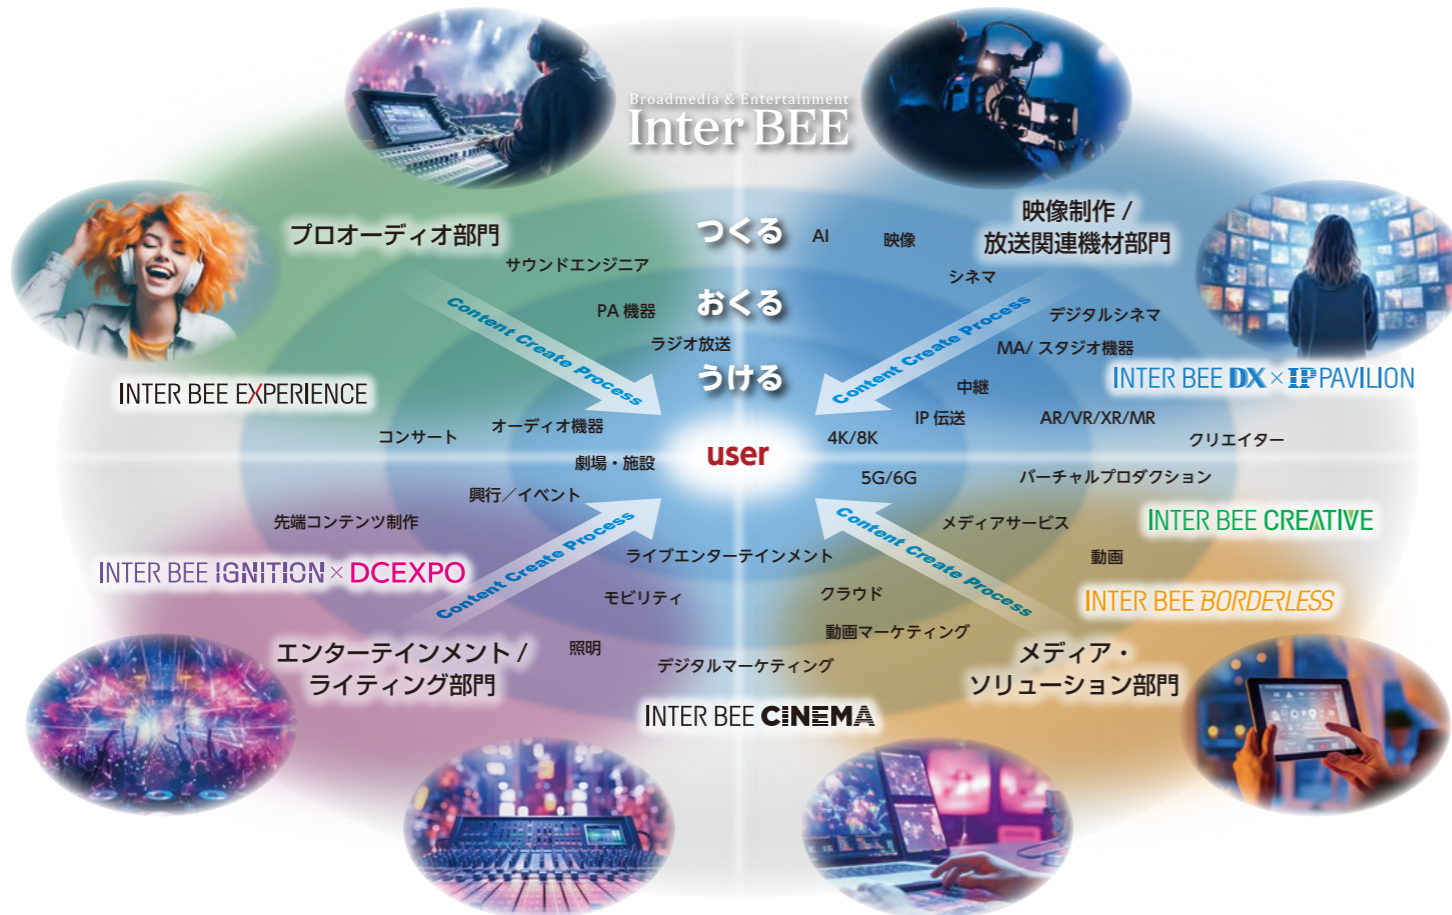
Broadmedia & Entertainment
Inter BEE

プロオーディオ部門

映像制作 / 放送関連機材部門

つくる
おくる
うける

AI
映像
シネマ
デジタルシネマ
MA/ スタジオ機器
中継
IP 伝送
AR/VR/XR/MR
クリエイター
4K/8K
5G/6G
バーチャルプロダクション
メディアサービス
動画
クラウド
動画マーケティング
デジタルマーケティング
照明
モビリティ
ライブエンターテインメント
先端コンテンツ制作
興行／イベント
劇場・施設
オーディオ機器
コンサート
ラジオ放送
PA 機器
サウンドエンジニア

Content Create Process
Content Create Process
Content Create Process
Content Create Process

user

INTER BEE EXPERIENCE
INTER BEE DX × IP PAVILION
INTER BEE CREATIVE
INTER BEE BORDERLESS
INTER BEE IGNITION × DCEXPO
INTER BEE CINEMA

エンターテインメント / ライティング部門

メディア・ソリューション部門